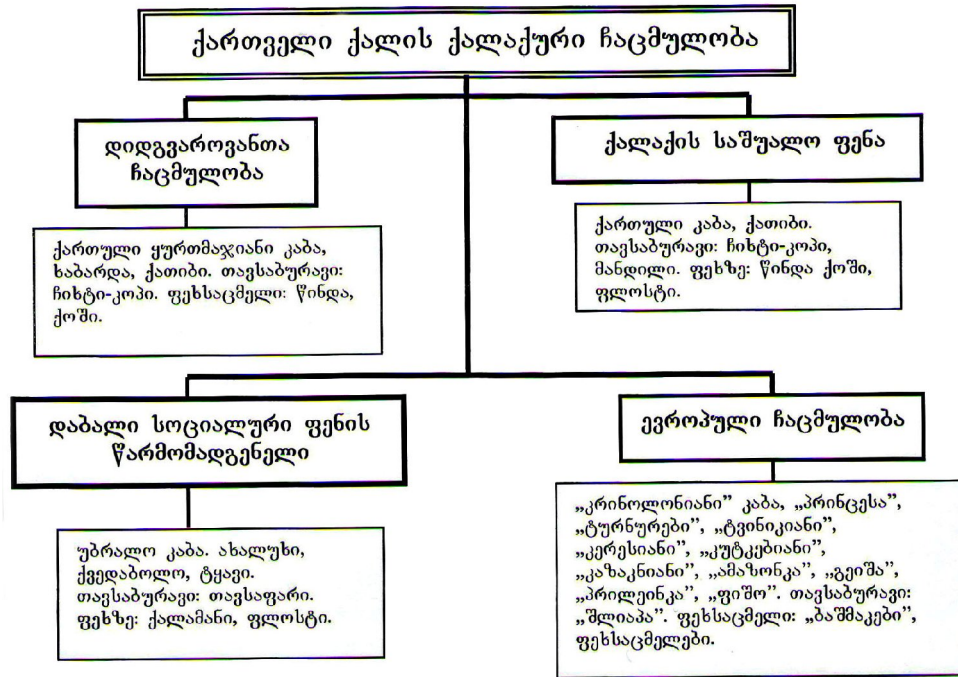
ქართველი ქალის ქალაქური ჩაცმულობა

დიდგვაროვანთა ჩაცმულობა

ქართული ყურთმაჯიანი კაბა, ხაბარდა, ქათიბი. თავსაბურავი: ჩიხტი-კოპი. ფეხსაცმელი: წინდა, ქოში.

ქალაქის საშუალო ფენა

ქართული კაბა, ქათიბი. თავსაბურავი: ჩიხტი-კოპი, მანდილი. ფეხზე: წინდა ქოში, ფლოსტი.

დაბალი სოციალური ფენის წარმომადგენელი

უბრალო კაბა. ახალუხი, ქვედაბოლო, ტყავი. თავსაბურავი: თავსაფარი. ფეხზე: ქალამანი, ფლოსტი.

ევროპული ჩაცმულობა

„კრინოლონიანი" კაბა, „პრინცესა", „ტურნურები", „ტვინიკიანი", „კერესიანი", „კუტკებიანი", „კაზაკინიანი", „ამაზონკა", „გეიშა", „პრილეინკა", „ფიშო". თავსაბურავი: „შლიაპა". ფეხსაცმელი: „ბაშმაკები", ფეხსაცმელები.